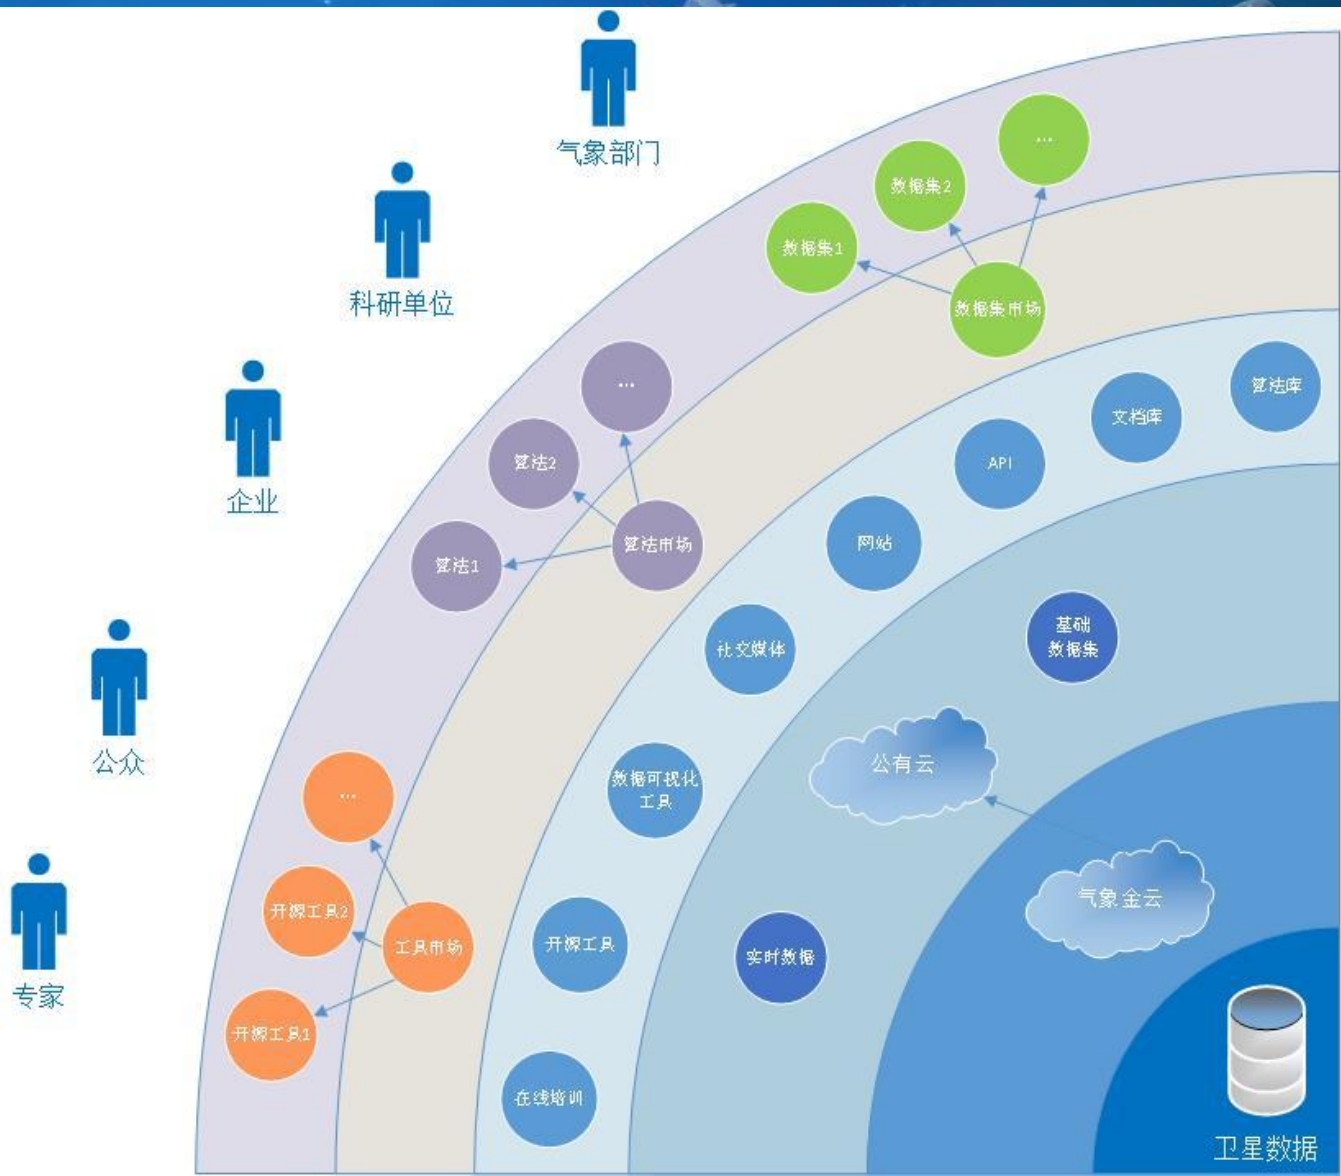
气象部门

科研单位

企业

公众

专家

...

数据集2

数据集1

数据集市场

...

算法2

算法1

算法市场

算法库

文档库

API

网站

社交媒体

基础数据集

公有云

数据可视化工具

气象金云

...

开源工具2

工具市场

开源工具1

开源工具

实时数据

在线培训

卫星数据